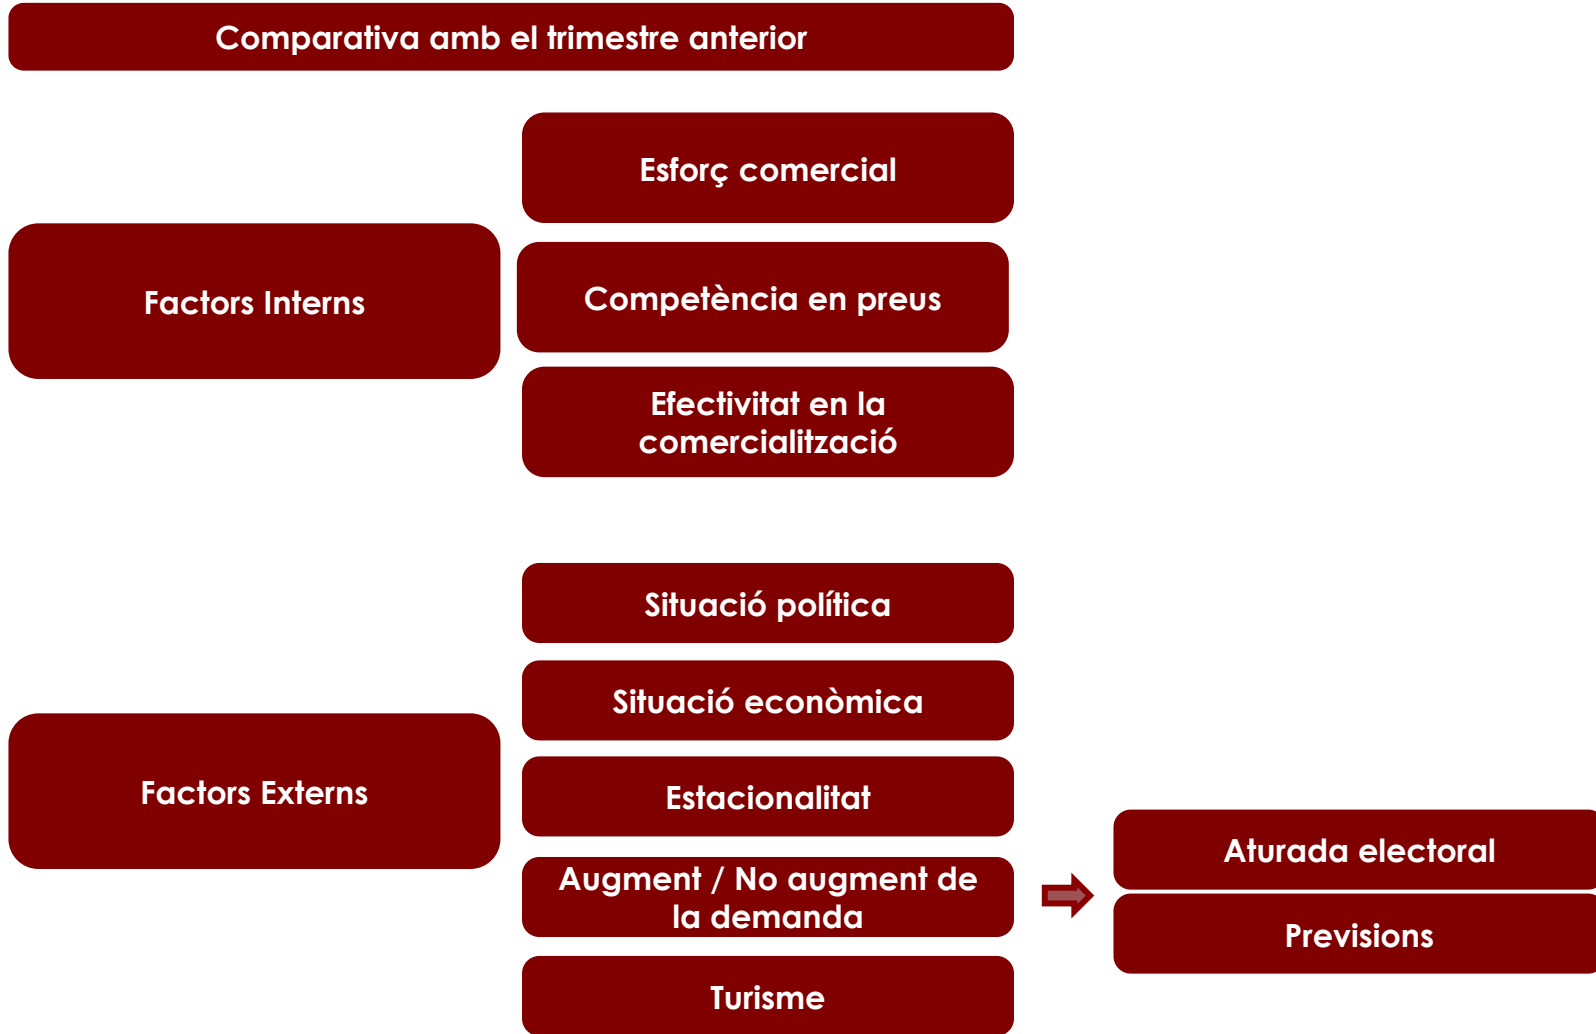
Comparativa amb el trimestre anterior

Esforç comercial

Factors Interns

Competència en preus

Efectivitat en la comercialització

Situació política

Situació econòmica

Factors Externs

Estacionalitat

Augment / No augment de la demanda

Aturada electoral

Previsions

Turisme